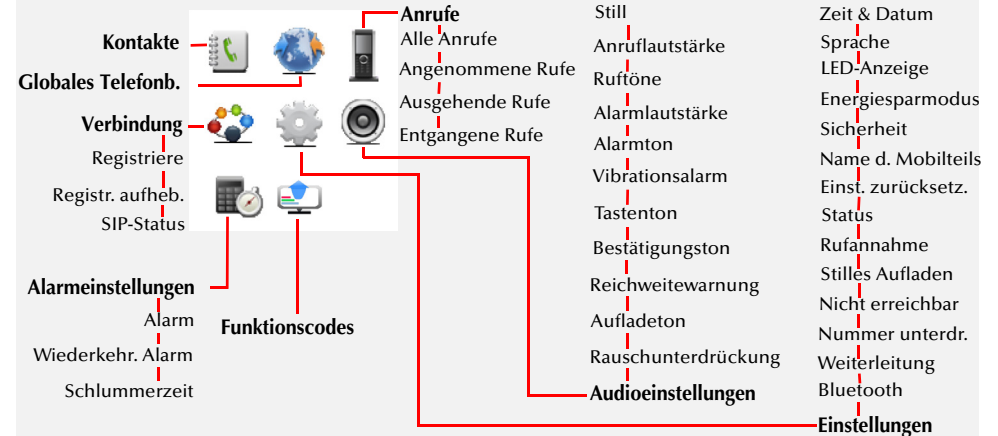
Kontakte

Globales Telefonb.

Verbindung
Registriere
Registr. aufheb.
SIP-Status

Anrufe
Alle Anrufe
Angenommene Rufe
Ausgehende Rufe
Entgangene Rufe

Alarmeinstellungen
Alarm
Wiederkehr. Alarm
Schlummerzeit

Funktionscodes

Still
Anruflautstärke
Ruftöne
Alarmlautstärke
Alarmton
Vibrationsalarm
Tastenton
Bestätigungston
Reichweitewarnung
Aufladeton
Rauschunterdrückung
Audioeinstellungen

Zeit & Datum
Sprache
LED-Anzeige
Energiesparmodus
Sicherheit
Name d. Mobilteils
Einst. zurücksetz.
Status
Rufannahme
Stilles Aufladen
Nicht erreichbar
Nummer unterdr.
Weiterleitung
Bluetooth
Einstellungen